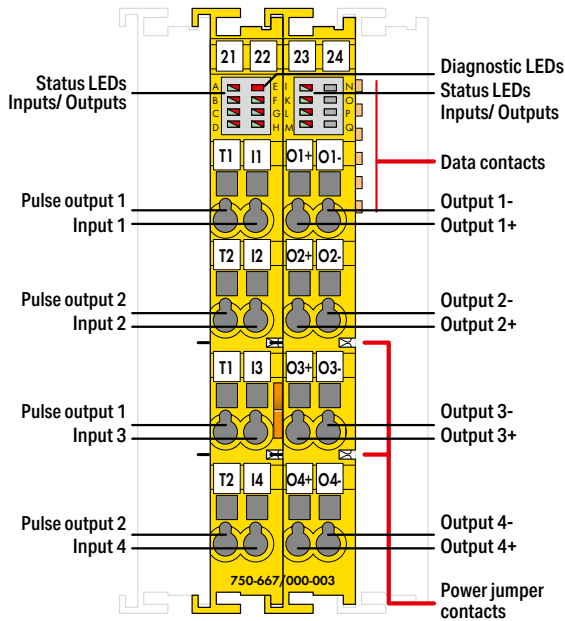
21 22 23 24

Status LEDs Inputs/ Outputs

A B C D E F G H I J K L M N O P Q

Diagnostic LEDs

Status LEDs Inputs/ Outputs

Data contacts

T1 I1 O1+ O1-

Pulse output 1
Input 1

Output 1-
Output 1+

T2 I2 O2+ O2-

Pulse output 2
Input 2

Output 2-
Output 2+

T1 I3 O3+ O3-

Pulse output 1
Input 3

Output 3-
Output 3+

T2 I4 O4+ O4-

Pulse output 2
Input 4

Output 4-
Output 4+

750-667/000-003

Power jumper contacts